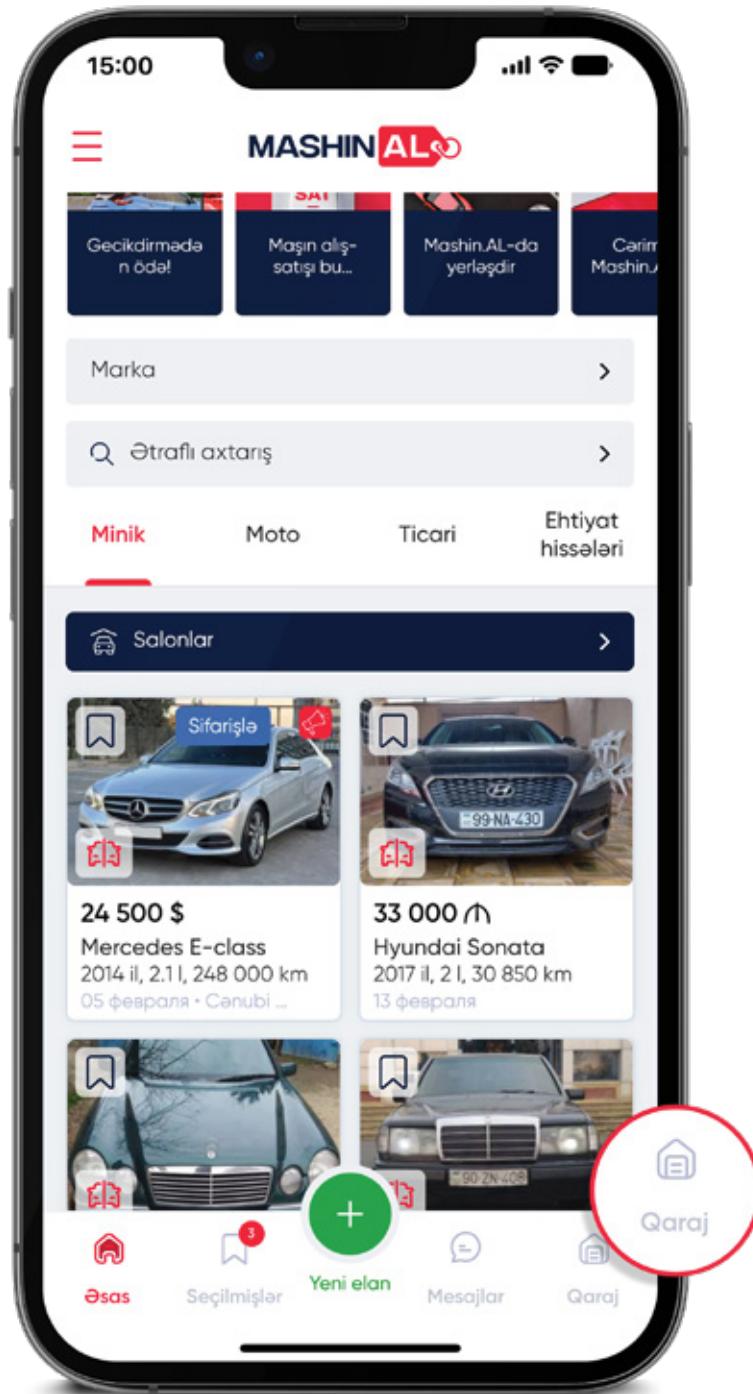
15:00

MASHIN AL

SAT

Gecikdirmədən ödə!

Maşın alış-satışı bu...

Mashin.AL-da yerləşdir

Cərim Mashin.A

Marka

Ətraflı axtarış

Minik

Moto

Ticari

Ehtiyat hissələri

Salonlar

Sifarişlə

99-NA-430

24 500 $

Mercedes E-class

2014 il, 2.1 l, 248 000 km

05 февраля • Cənubi ...

33 000 ₼

Hyundai Sonata

2017 il, 2 l, 30 850 km

13 февраля

90-ZN-408

Qaraj

Əsas

3

Seçilmişlər

Yeni elan

Mesajlar

Qaraj